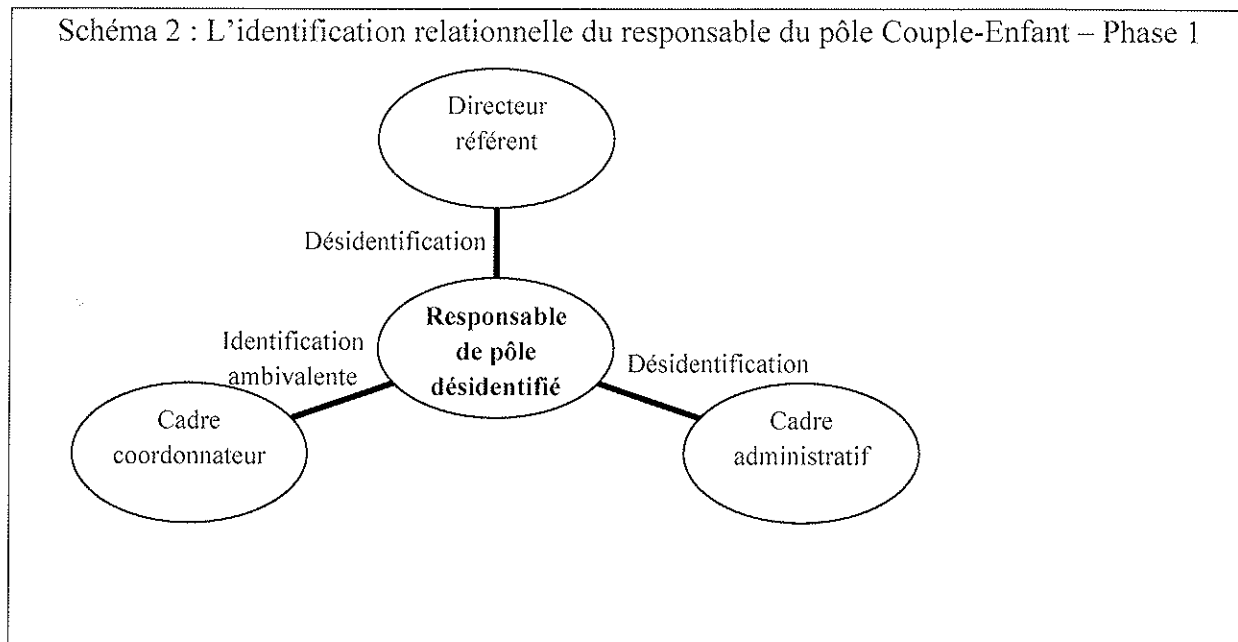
Schéma 2 : L'identification relationnelle du responsable du pôle Couple-Enfant – Phase 1

Directeur référent

Désidentification

Responsable de pôle désidentifié

Identification ambivalente

Désidentification

Cadre coordonnateur

Cadre administratif